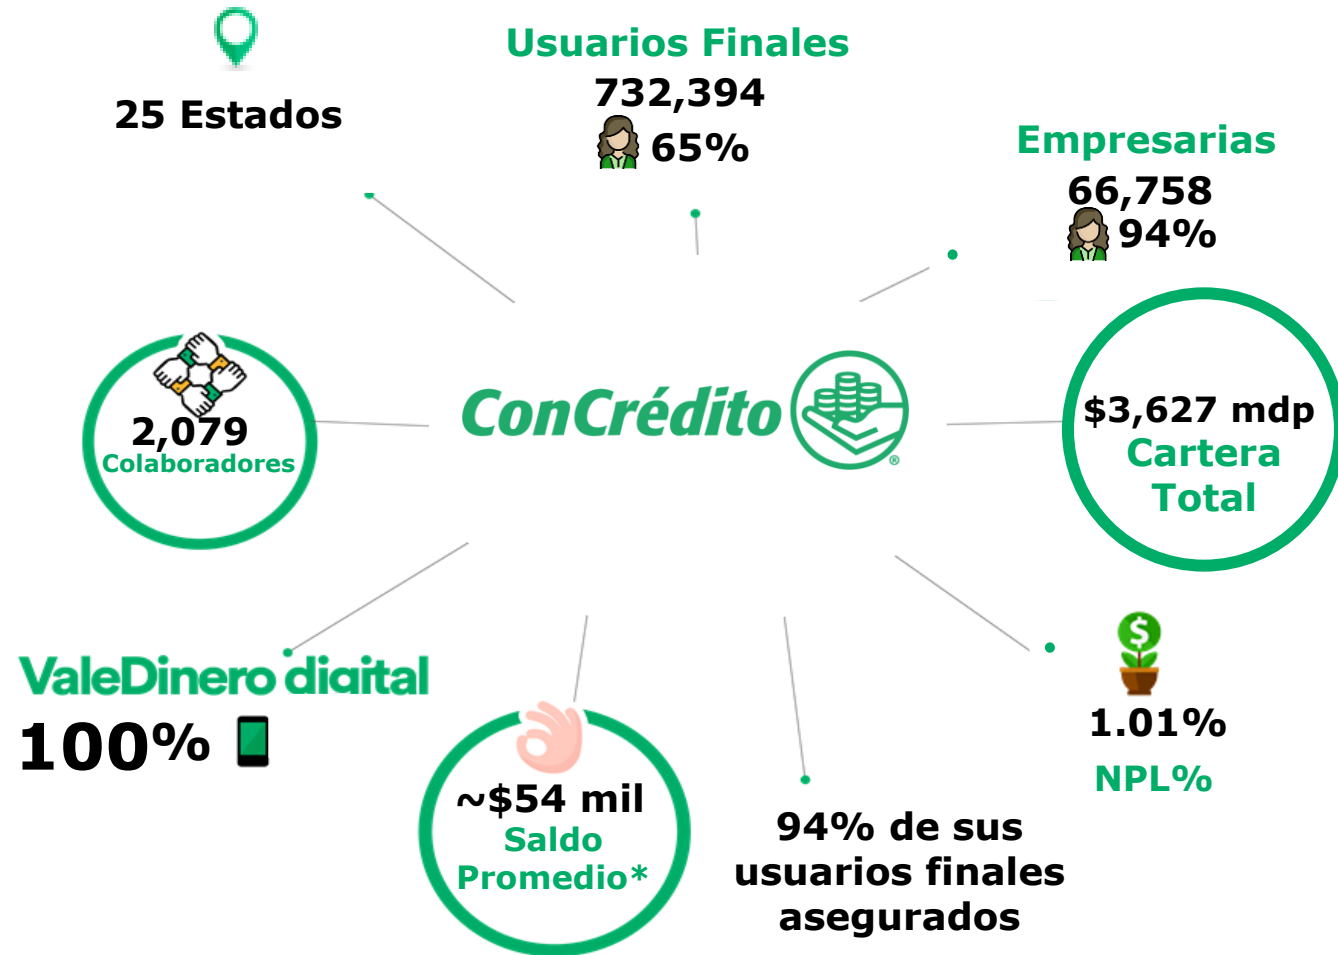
25 Estados

Usuarios Finales
732,394
65%

Empresarias
66,758
94%

2,079
Colaboradores

ConCrédito

$3,627 mdp
Cartera Total

ValeDinero digital
100%

~$54 mil
Saldo Promedio*

94% de sus usuarios finales asegurados

1.01%
NPL%